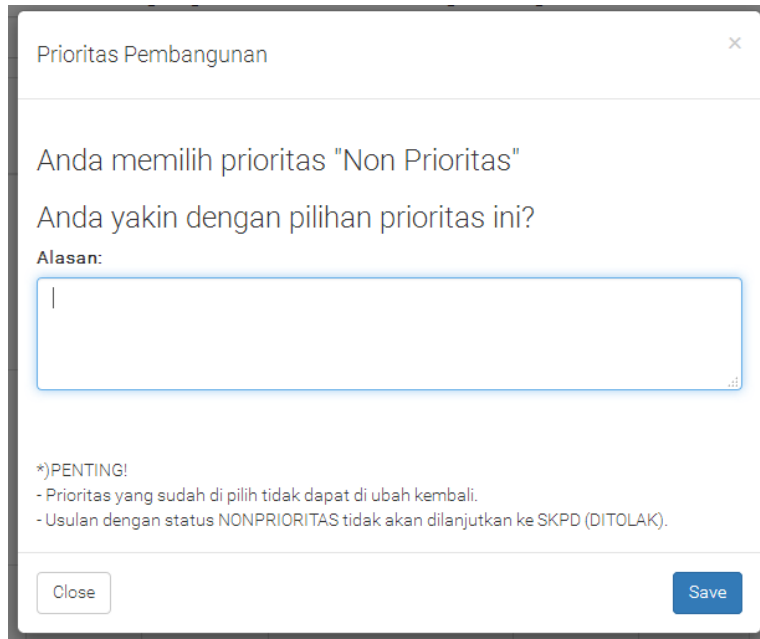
Prioritas Pembangunan

×

Anda memilih prioritas "Non Prioritas"

Anda yakin dengan pilihan prioritas ini?

Alasan:

*)PENTING!
- Prioritas yang sudah di pilih tidak dapat di ubah kembali.
- Usulan dengan status NONPRIORITAS tidak akan dilanjutkan ke SKPD (DITOLAK).

Close

Save